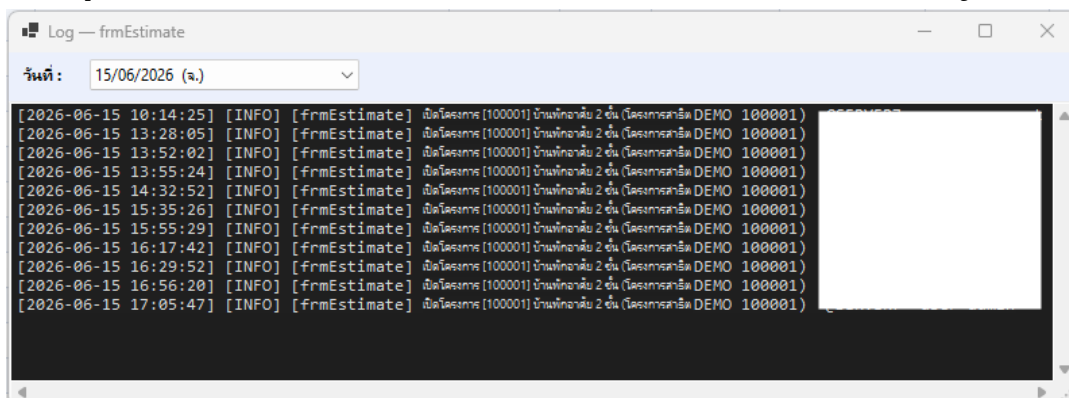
Log — frmEstimate

วันที่ : 15/06/2026 (จ.)

[2026-06-15 10:14:25] [INFO] [frmEstimate] เปิดโครงการ [100001] บ้านพักอาศัย 2 ชั้น (โครงการสาธิต DEMO 100001) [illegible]
[2026-06-15 13:28:05] [INFO] [frmEstimate] เปิดโครงการ [100001] บ้านพักอาศัย 2 ชั้น (โครงการสาธิต DEMO 100001)
[2026-06-15 13:52:02] [INFO] [frmEstimate] เปิดโครงการ [100001] บ้านพักอาศัย 2 ชั้น (โครงการสาธิต DEMO 100001)
[2026-06-15 13:55:24] [INFO] [frmEstimate] เปิดโครงการ [100001] บ้านพักอาศัย 2 ชั้น (โครงการสาธิต DEMO 100001)
[2026-06-15 14:32:52] [INFO] [frmEstimate] เปิดโครงการ [100001] บ้านพักอาศัย 2 ชั้น (โครงการสาธิต DEMO 100001)
[2026-06-15 15:35:26] [INFO] [frmEstimate] เปิดโครงการ [100001] บ้านพักอาศัย 2 ชั้น (โครงการสาธิต DEMO 100001)
[2026-06-15 15:55:29] [INFO] [frmEstimate] เปิดโครงการ [100001] บ้านพักอาศัย 2 ชั้น (โครงการสาธิต DEMO 100001)
[2026-06-15 16:17:42] [INFO] [frmEstimate] เปิดโครงการ [100001] บ้านพักอาศัย 2 ชั้น (โครงการสาธิต DEMO 100001)
[2026-06-15 16:29:52] [INFO] [frmEstimate] เปิดโครงการ [100001] บ้านพักอาศัย 2 ชั้น (โครงการสาธิต DEMO 100001)
[2026-06-15 16:56:20] [INFO] [frmEstimate] เปิดโครงการ [100001] บ้านพักอาศัย 2 ชั้น (โครงการสาธิต DEMO 100001)
[2026-06-15 17:05:47] [INFO] [frmEstimate] เปิดโครงการ [100001] บ้านพักอาศัย 2 ชั้น (โครงการสาธิต DEMO 100001) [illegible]